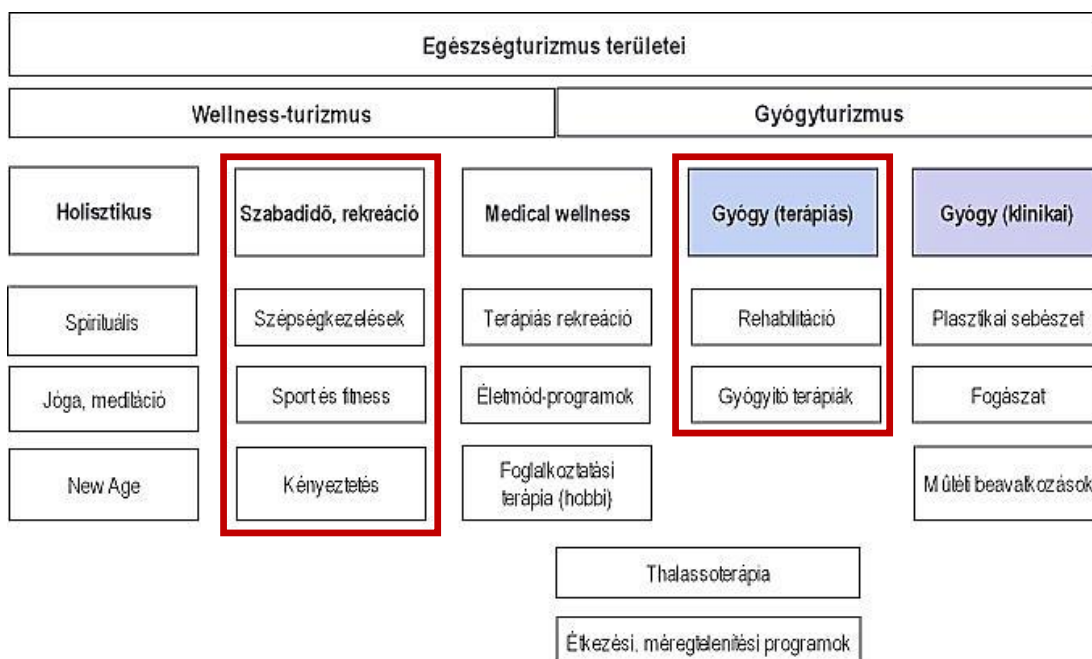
Egészségturizmus területei

Wellness-turizmus

Gyógyturizmus

Holisztikus

Spirituális

Jóga, meditáció

New Age

Szabadidõ, rekreáció

Szépségkezelések

Sport és fitness

Kényeztetés

Medical wellness

Terápiás rekreáció

Életmód-programok

Foglalkoztatási terápia (hobbi)

Gyógy (terápiás)

Rehabilitáció

Gyógyító terápiák

Gyógy (klinikai)

Plasztikai sebészet

Fogászat

Mûtéti beavatkozások

Thalassoterápia

Étkezési, méregtelenítési programok